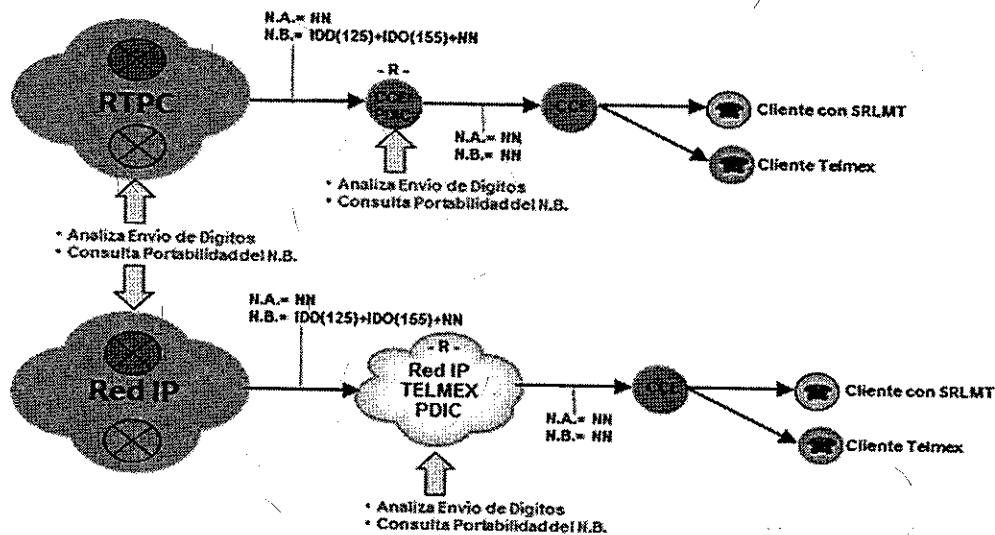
N.A.= NN
N.B.= IDD(125)+IDO(155)+NN

RTPC

- R -
PCE
PDIC

N.A.= NN
N.B.= NN

CCF

Cliente con SRLMT

Cliente Telmex

* Analiza Envio de Digitos
* Consulta Portabilidad del N.B.

* Analiza Envio de Digitos
* Consulta Portabilidad del N.B.

N.A.= NN
N.B.= IDD(125)+IDO(155)+NN

Red IP

- R -
Red IP
TELMEX
PDIC

N.A.= NN
N.B.= NN

CCF

Cliente con SRLMT

Cliente Telmex

* Analiza Envio de Digitos
* Consulta Portabilidad del N.B.